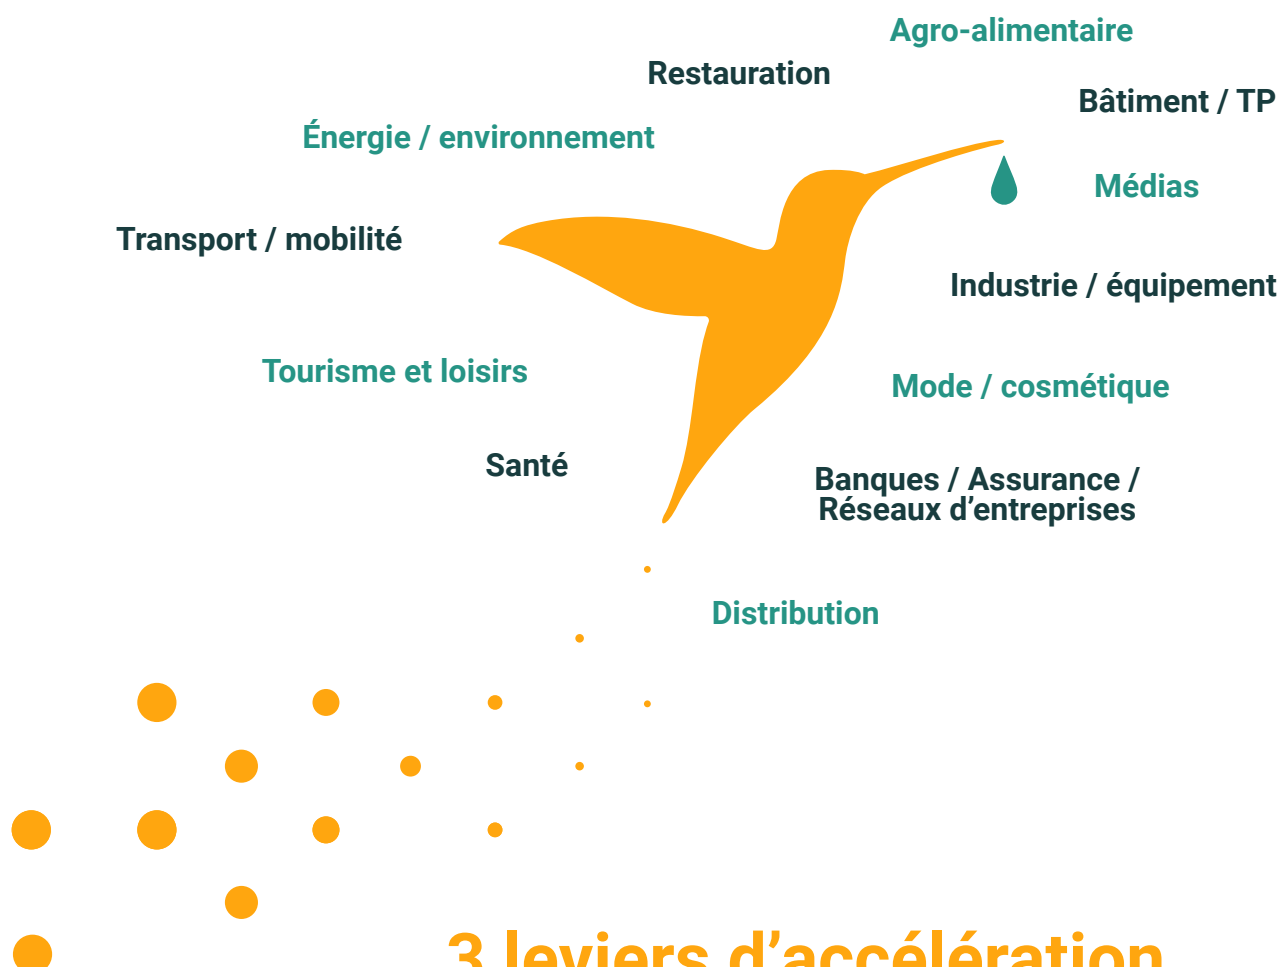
Agro-alimentaire

Restauration

Bâtiment / TP

Énergie / environnement

Médias

Transport / mobilité

Industrie / équipement

Tourisme et loisirs

Mode / cosmétique

Santé

Banques / Assurance / Réseaux d’entreprises

Distribution

3 leviers d’accélération